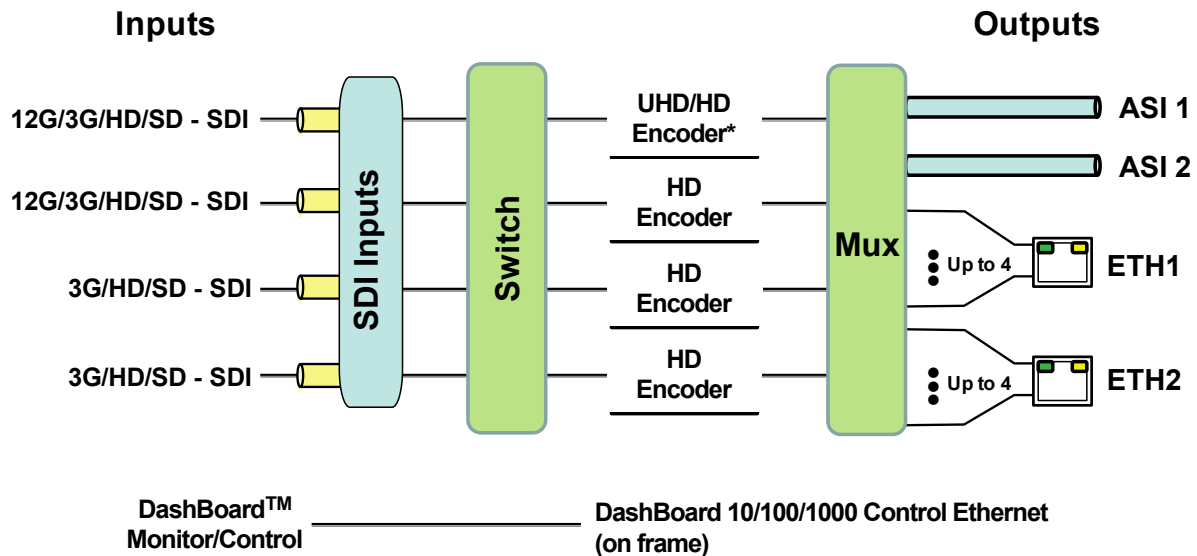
Inputs

Outputs

12G/3G/HD/SD - SDI

12G/3G/HD/SD - SDI

3G/HD/SD - SDI

3G/HD/SD - SDI

SDI Inputs

Switch

UHD/HD Encoder*

HD Encoder

HD Encoder

HD Encoder

Mux

ASI 1

ASI 2

Up to 4

ETH1

Up to 4

ETH2

DashBoard$^{TM}$ Monitor/Control

DashBoard 10/100/1000 Control Ethernet (on frame)